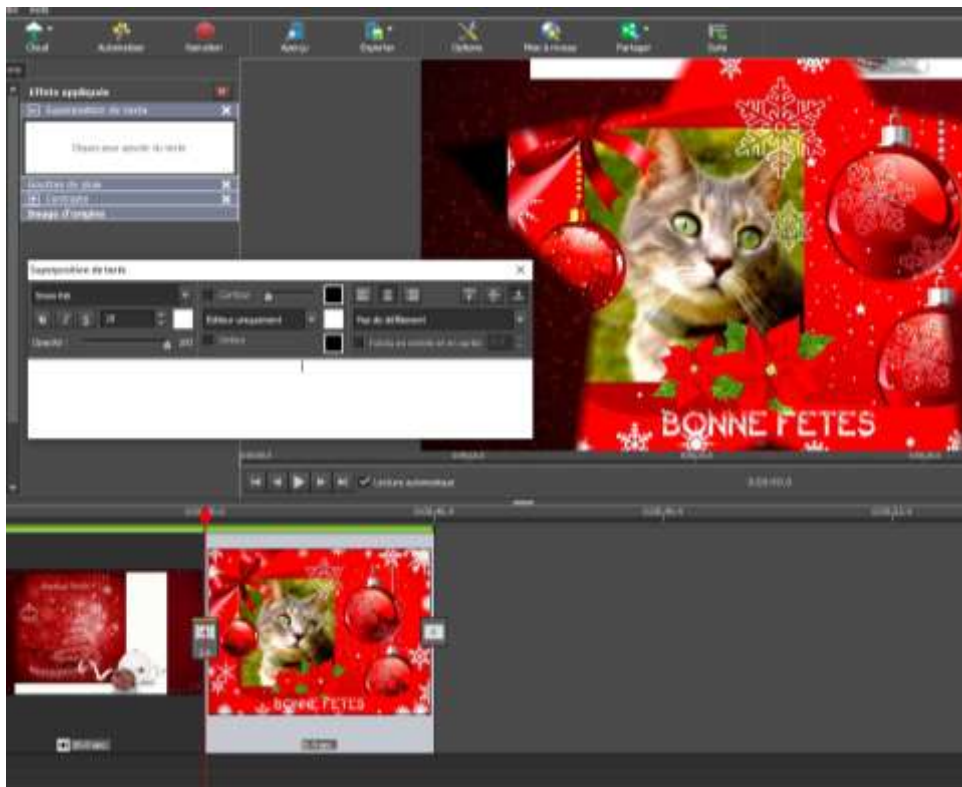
Cloud
Automatiser
Narration
Aperçu
Exporter
Options
Mise à niveau
Partager
Suite

Effets appliqués
Superposition de texte
Cliquer pour ajouter du texte
Gestion de plan
Contraste
Image d'origine

Superposition de texte
Contour
Éditeur uniquement
Pas de défilement
Opacité
Ombre

BONNE FETES

Lecture automatique

BONNE FETES